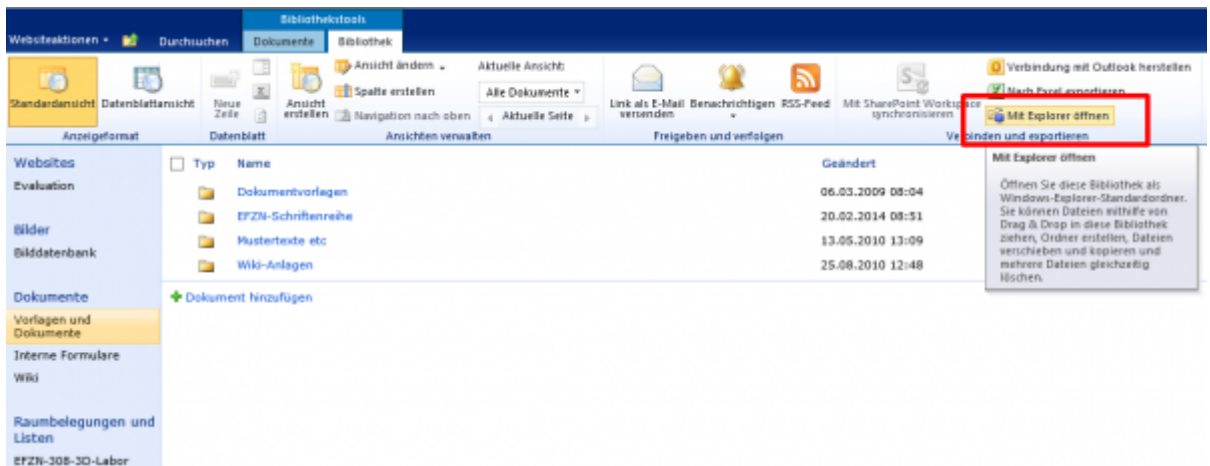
Websiteaktionen ▾ Durchsuchen Bibliothekstools Dokumente Bibliothek

Standardansicht Datenblattansicht Anzeigeformat

Neue Zeile Datenblatt

Ansicht erstellen Ansicht ändern ▾ Spalte erstellen Navigation nach oben Aktuelle Ansicht: Alle Dokumente ▾ Aktuelle Seite Ansichten verwalten

Link als E-Mail versenden Benachrichtigen RSS-Feed Freigeben und verfolgen

Mit SharePoint Workspace synchronisieren Verbindung mit Outlook herstellen Nach Excel exportieren Mit Explorer öffnen Verbinden und exportieren

Websites
Evaluation

Bilder
Bilddatenbank

Dokumente
Vorlagen und Dokumente
Interne Formulare
Wiki

Raumbelegungen und Listen
EFZN-308-3D-Labor

| Typ | Name | Geändert |
|---|---|---|
| | Dokumentvorlagen | 06.03.2009 08:04 |
| | EFZN-Schriftenreihe | 20.02.2014 08:51 |
| | Mustertexte etc | 13.05.2010 13:09 |
| | Wiki-Anlagen | 25.08.2010 12:48 |

Dokument hinzufügen

Mit Explorer öffnen

Öffnen Sie diese Bibliothek als Windows-Explorer-Standardordner. Sie können Dateien mithilfe von Drag & Drop in diese Bibliothek ziehen, Ordner erstellen, Dateien verschieben und kopieren und mehrere Dateien gleichzeitig löschen.